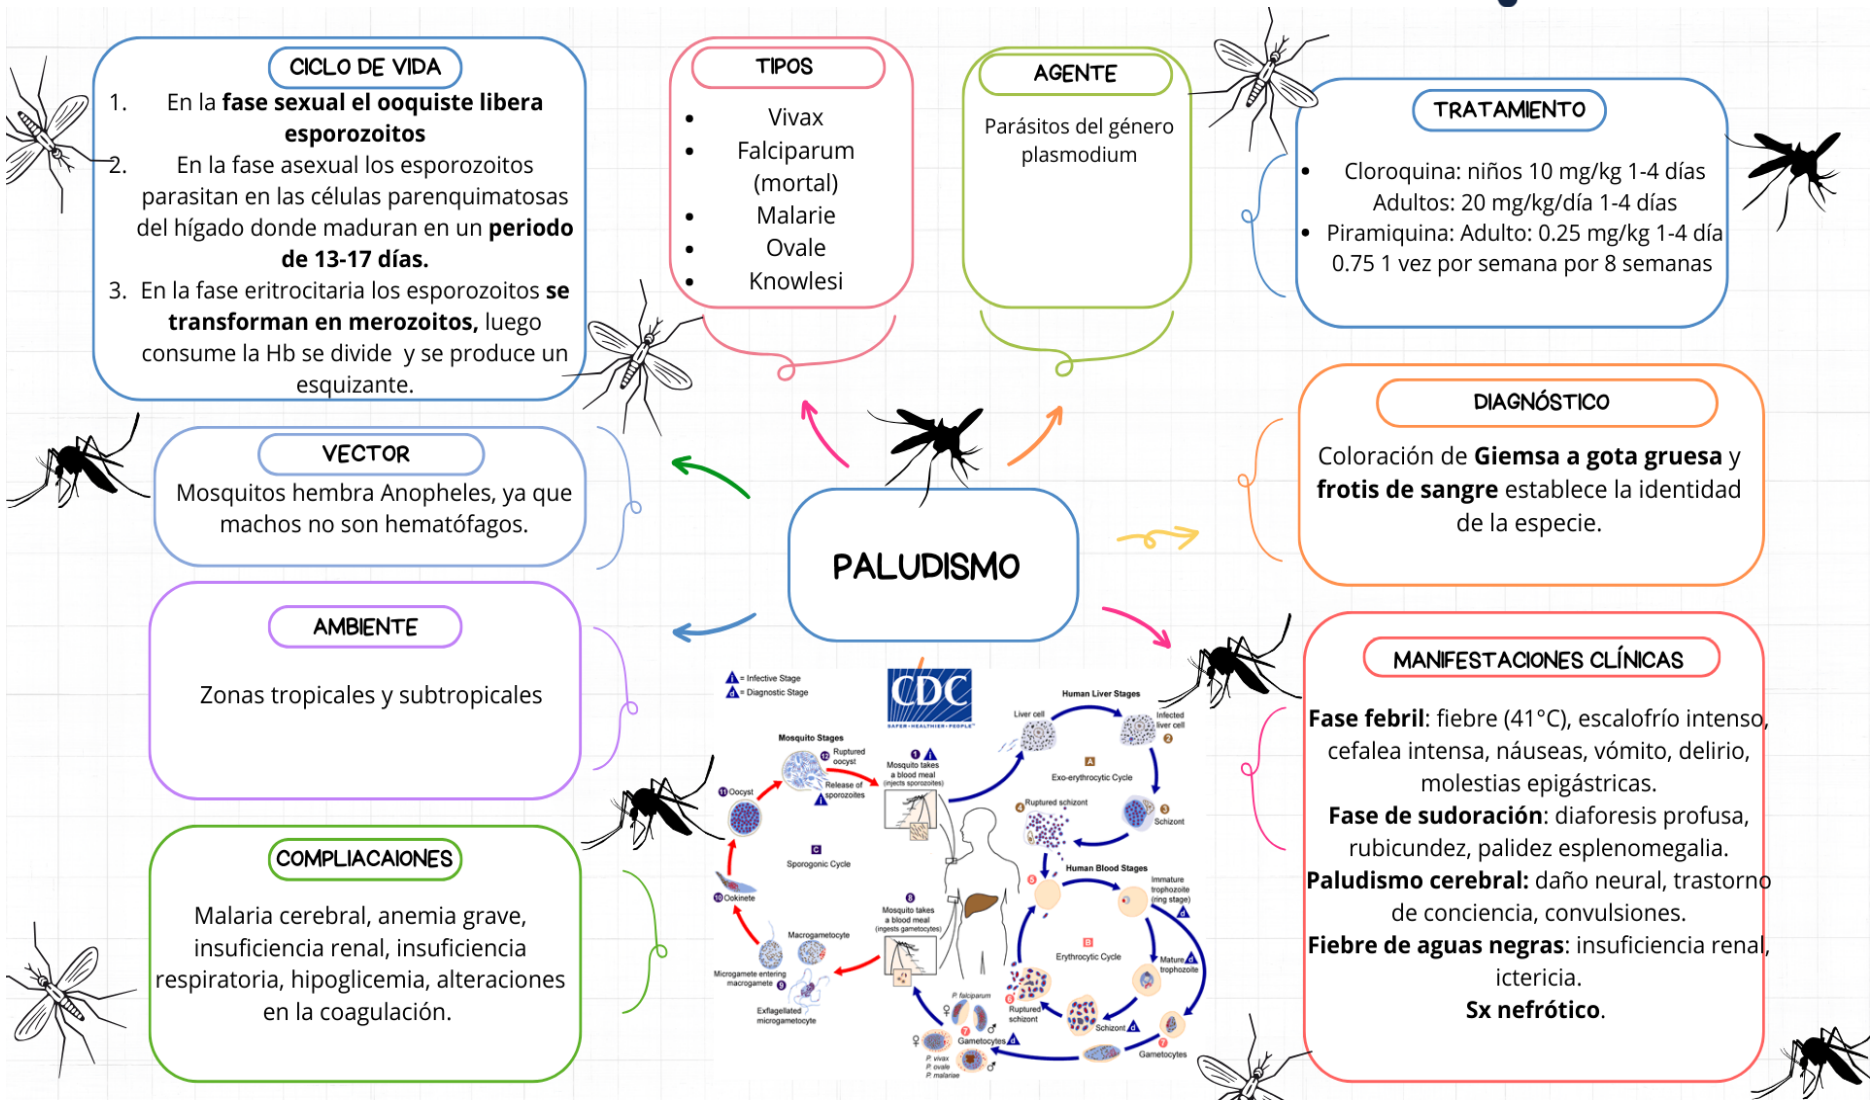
CICLO DE VIDA

1. En la fase sexual el ooquiste libera esporozoitos

2. En la fase asexual los esporozoitos parasitan en las células parenquimatosas del hígado donde maduran en un periodo de 13-17 días.

3. En la fase eritrocitaria los esporozoitos se transforman en merozoitos, luego consume la Hb se divide y se produce un esquizante.

TIPOS

- Vivax
- Falciparum (mortal)
- Malarie
- Ovale
- Knowlesi

AGENTE

Parásitos del género plasmodium

TRATAMIENTO

- Cloroquina: niños 10 mg/kg 1-4 días Adultos: 20 mg/kg/día 1-4 días
- Piramiquina: Adulto: 0.25 mg/kg 1-4 día 0.75 1 vez por semana por 8 semanas

VECTOR

Mosquitos hembra Anopheles, ya que machos no son hematófagos.

PALUDISMO

DIAGNÓSTICO

Coloración de Giemsa a gota gruesa y frotis de sangre establece la identidad de la especie.

AMBIENTE

Zonas tropicales y subtropicales

MANIFESTACIONES CLÍNICAS

Fase febril: fiebre (41°C), escalofrío intenso, cefalea intensa, náuseas, vómito, delirio, molestias epigástricas.
Fase de sudoración: diaforesis profusa, rubicundez, palidez esplenomegalia.
Paludismo cerebral: daño neural, trastorno de conciencia, convulsiones.
Fiebre de aguas negras: insuficiencia renal, ictericia.
Sx nefrótico.

COMPLIACAIONES

Malaria cerebral, anemia grave, insuficiencia renal, insuficiencia respiratoria, hipoglicemia, alteraciones en la coagulación.

= Infective Stage
= Diagnostic Stage
CDC
SAFER·HEALTHIER·PEOPLE
Human Liver Stages
Liver cell
Infected liver cell
A Exo-erythrocytic Cycle
Ruptured schizont
Schizont
Mosquito Stages
Ruptured oocyst
Release of sporozoites
Mosquito takes a blood meal (injects sporozoites)
Oocyst
C Sporogonic Cycle
Ookinete
Macrogametocyte
Microgamete entering macrogamete
Exflagellated microgametocyte
Mosquito takes a blood meal (ingests gametocytes)
Human Blood Stages
Immature trophozoite (ring stage)
B Erythrocytic Cycle
Mature trophozoite
Ruptured schizont
Schizont
P. falciparum
Gametocytes
P. vivax
P. ovale
P. malariae
Gametocytes